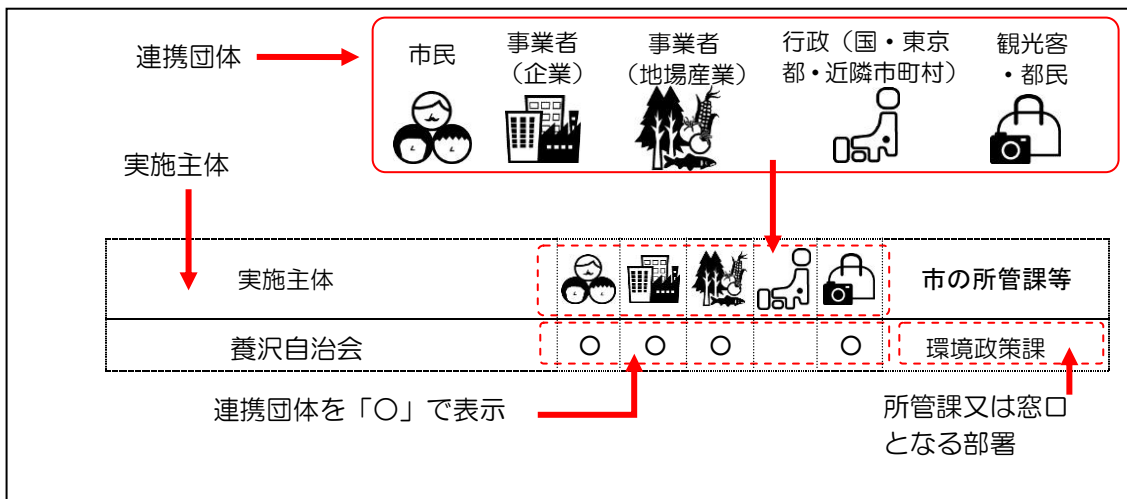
連携団体

市民

事業者（企業）

事業者（地場産業）

行政（国・東京都・近隣市町村）

観光客・都民

実施主体

| 実施主体 | | | | | | 市の所管課等 |
|---|---|---|---|---|---|---|
| 養沢自治会 | ○ | ○ | ○ | | ○ | 環境政策課 |

連携団体を「○」で表示

所管課又は窓口となる部署